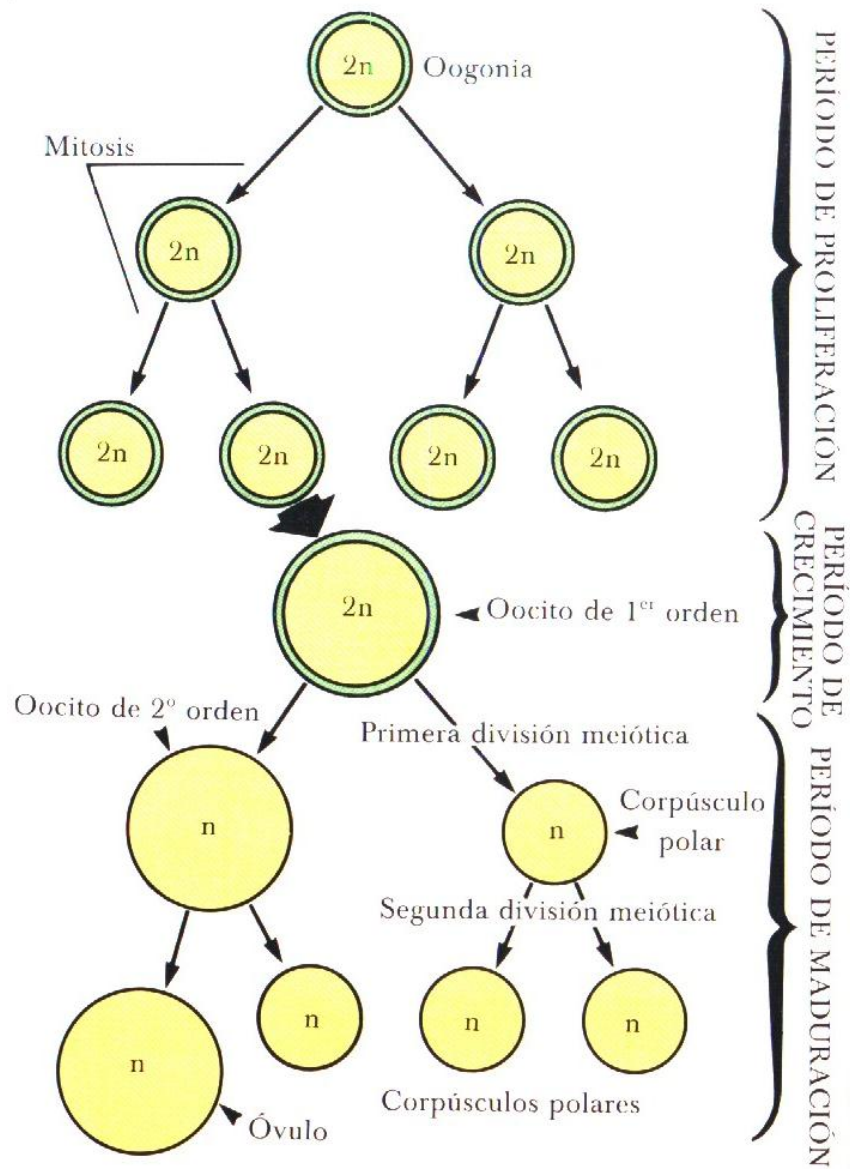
2n
Oogonia
Mitosis
2n
2n
2n
2n
2n
2n
PERÍODO DE PROLIFERACIÓN
2n
Oocito de 1$^{er}$ orden
PERÍODO DE CRECIMIENTO
Oocito de 2$^{o}$ orden
Primera división meiótica
n
n
Corpúsculo polar
Segunda división meiótica
n
n
n
n
Corpúsculos polares
Óvulo
PERÍODO DE MADURACIÓN